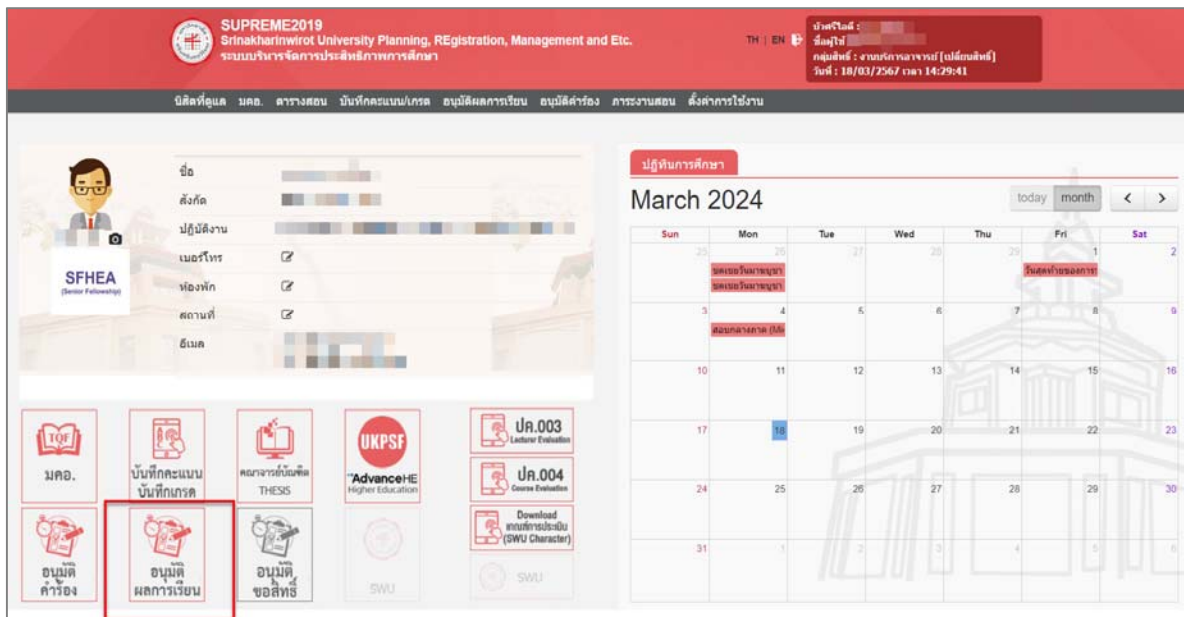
SUPREME2019
Srinakharinwirot University Planning, REgistration, Management and Etc.
ระบบบริหารจัดการประสิทธิภาพการศึกษา

TH | EN

บัวศรีไอดี : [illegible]
ชื่อผู้ใช้ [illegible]
กลุ่มสิทธิ์ : งานบริการอาจารย์ [เปลี่ยนสิทธิ์]
วันที่ : 18/03/2567 เวลา 14:29:41

นิสิตที่ดูแล มคอ. ตารางสอน บันทึกคะแนน/เกรด อนุมัติผลการเรียน อนุมัติคำร้อง ภาระงานสอน ตั้งค่าการใช้งาน

SFHEA
(Senior Fellowship)

ชื่อ
สังกัด
ปฏิบัติงาน
เบอร์โทร
ห้องพัก
สถานที่
อีเมล

ปฏิทินการศึกษา

March 2024

today month < >

| Sun | Mon | Tue | Wed | Thu | Fri | Sat |
|---|---|---|---|---|---|---|
| 25 | 26 ชดเชยวันมาฆบูชา ชดเชยวันมาฆบูชา | 27 | 28 | 29 | 1 วันสุดท้ายของการ | 2 |
| 3 | 4 สอบกลางภาค (Mi | 5 | 6 | 7 | 8 | 9 |
| 10 | 11 | 12 | 13 | 14 | 15 | 16 |
| 17 | 18 | 19 | 20 | 21 | 22 | 23 |
| 24 | 25 | 26 | 27 | 28 | 29 | 30 |
| 31 | 1 | 2 | 3 | 4 | 5 | 6 |

TQF
มคอ.

บันทึกคะแนน บันทึกเกรด

คณาจารย์บัณฑิต
THESIS

UKPSF
AdvanceHE
Higher Education

ปค.003
Lecturer Evaluation

ปค.004
Course Evaluation

Download เกณฑ์การประเมิน (SWU Character)

อนุมัติ คำร้อง

อนุมัติ ผลการเรียน

อนุมัติ ขอสิทธิ์

SWU

SWU